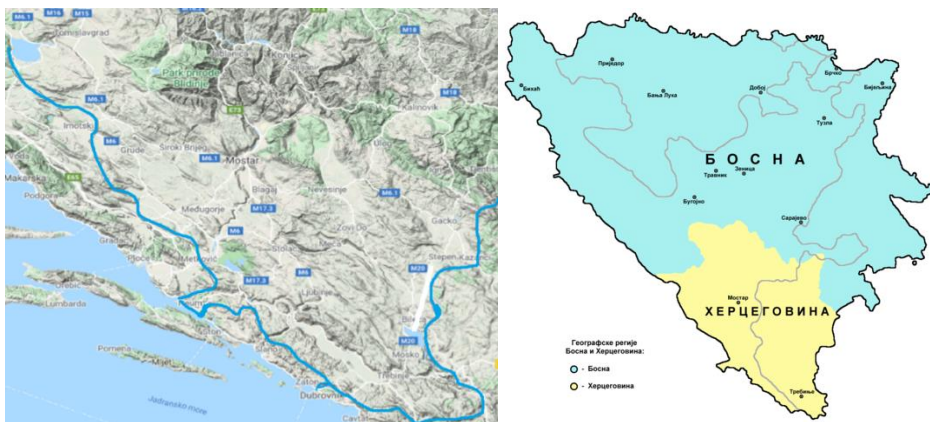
M6.1 M16 M15

Tomislavgrad

M18

Park prirode Blidinje

Konjic

M6.1

E73

Kalinovik

M18

Imotski

M6

Grude

Široki Brijeg

M6.1

Mostar

Ulog

Makarska

E65

Podgora

Blagaj

Nevesinje

M6.1

Međugorje

M17.3

Gacko

Gradac

M6

Zovi Do

Ploče

Metković

Stolac

Stepen Kazanci

M17.3

M6

M20

Orebić

Ljubinje

Lumbarda

M20

Pomena

Mosko

Zaton

Trebinje

Dubrovnik

Jadransko more

Cavtat

Приједор

Бихаћ

Бања Лука

Добој

Брчко

Бијељина

Тузла

БОСНА

Травник

Зеница

Бугојно

Сарајево

Мостар

ХЕРЦЕГОВИНА

Требиње

Географске регије Босна и Херцеговина:

- Босна

- Херцеговина